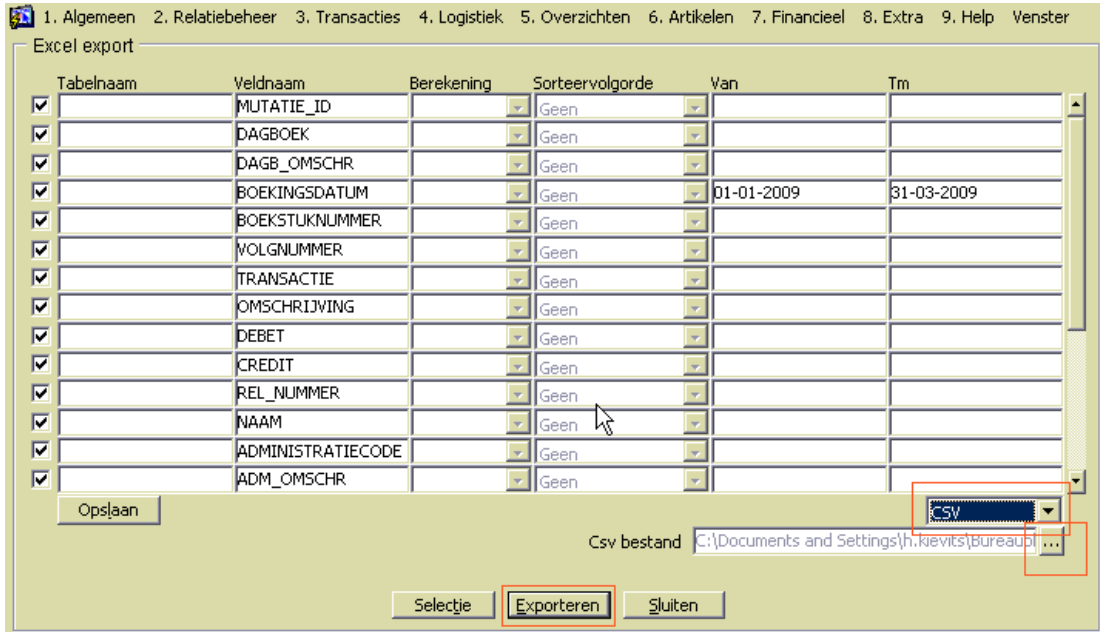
1. Algemeen 2. Relatiebeheer 3. Transacties 4. Logistiek 5. Overzichten 6. Artikelen 7. Financieel 8. Extra 9. Help Venster

Excel export

| Tabelnaam | Veldnaam | Berekening | Sorteervolgorde | Van | Tm |
|---|---|---|---|---|---|
| | MUTATIE_ID | | Geen | | |
| | DAGBOEK | | Geen | | |
| | DAGB_OMSCHR | | Geen | | |
| | BOEKINGSDATUM | | Geen | 01-01-2009 | 31-03-2009 |
| | BOEKSTUKNUMMER | | Geen | | |
| | VOLGNUMMER | | Geen | | |
| | TRANSACTIE | | Geen | | |
| | OMSCHRIJVING | | Geen | | |
| | DEBET | | Geen | | |
| | CREDIT | | Geen | | |
| | REL_NUMMER | | Geen | | |
| | NAAM | | Geen | | |
| | ADMINISTRATIECODE | | Geen | | |
| | ADM_OMSCHR | | Geen | | |

Opslaan

CSV

Csv bestand C:\Documents and Settings\h.kievits\Bureaubl ...

Selectie Exporteren Sluiten